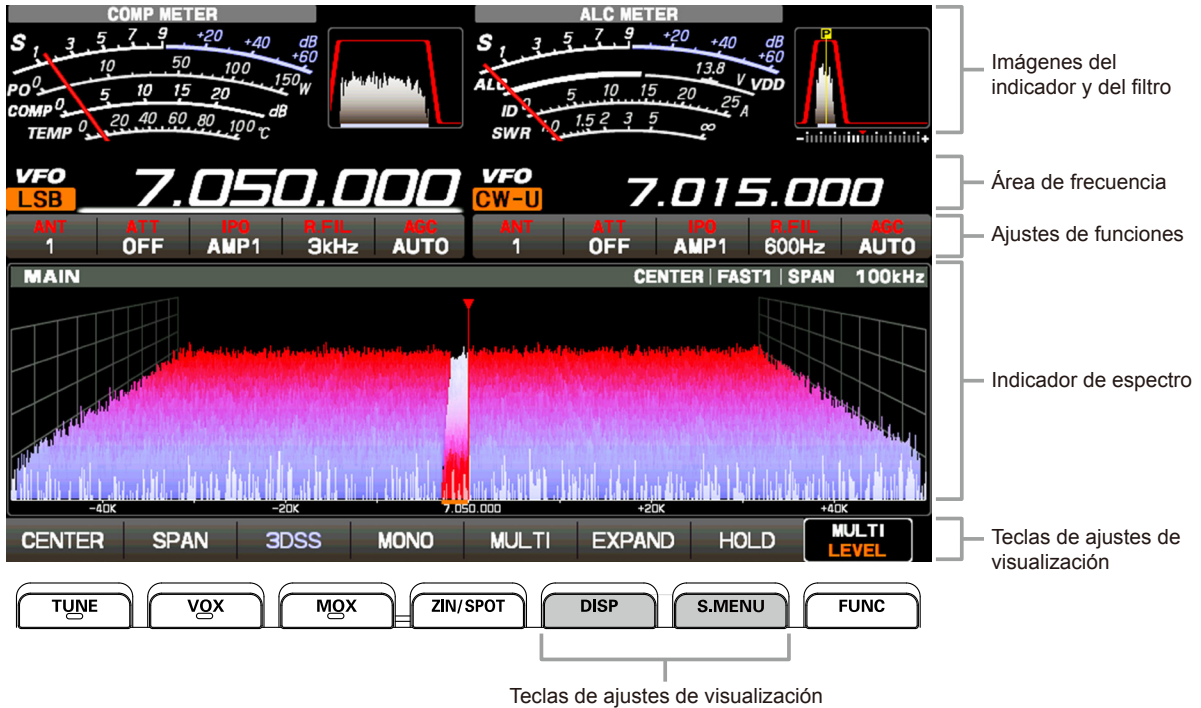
COMP METER

S 1 3 5 7 9 +20 +40 dB +60
PO 0 10 50 100 150 W
COMP 0 5 10 15 20 dB
TEMP 0 20 40 60 80 100 ℃

ALC METER

S 1 3 5 7 9 +20 +40 dB +60
ALC 13.8 V VDD
ID 0 5 10 15 20 25 A
SWR 1 1.5 2 3 5 ∞

P

Imágenes del indicador y del filtro

VFO
LSB
7.050.000

VFO
CW-U
7.015.000

Área de frecuencia

| ANT | ATT | IPO | R.FIL. | AGC |
|---|---|---|---|---|
| 1 | OFF | AMP1 | 3kHz | AUTO |

| ANT | ATT | IPO | R.FIL. | AGC |
|---|---|---|---|---|
| 1 | OFF | AMP1 | 600Hz | AUTO |

Ajustes de funciones

MAIN
CENTER | FAST1 | SPAN 100kHz

Indicador de espectro

-40K -20K 7.050.000 +20K +40K

CENTER SPAN 3DSS MONO MULTI EXPAND HOLD MULTI LEVEL

Teclas de ajustes de visualización

TUNE VOX MOX ZIN/SPOT DISP S.MENU FUNC

Teclas de ajustes de visualización